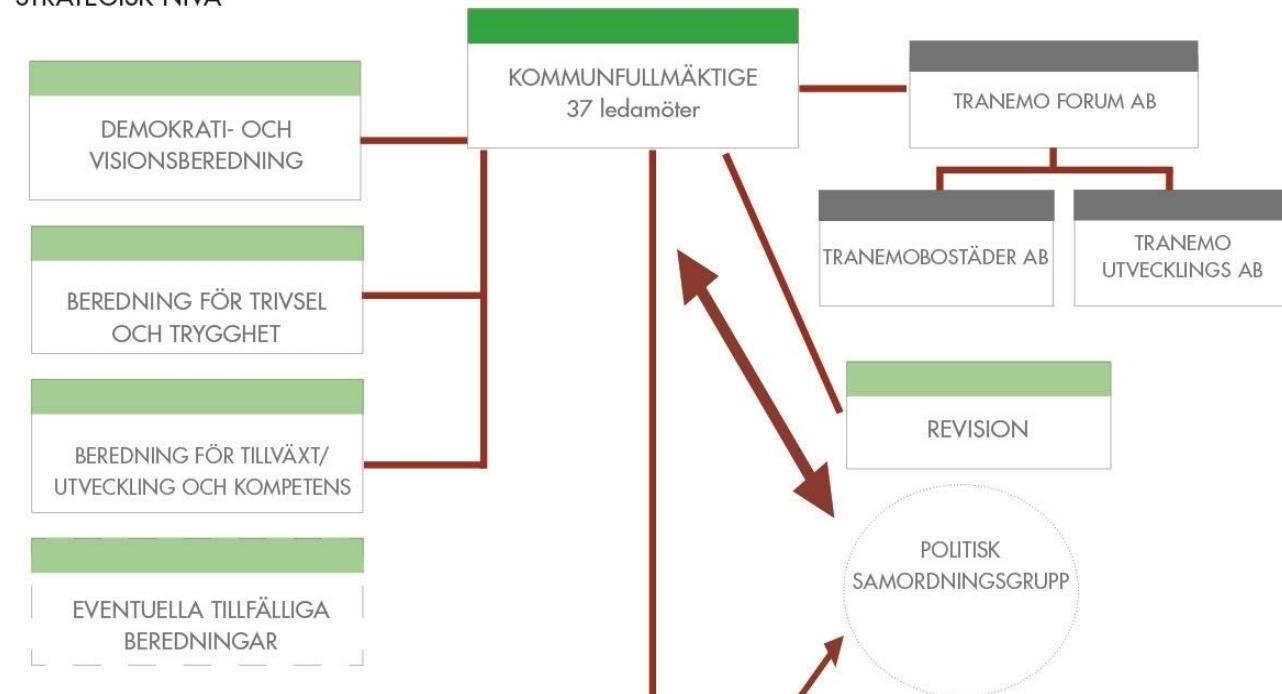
STRATEGISK NIVÅ

KOMMUNFULLMÄKTIGE
37 ledamöter

TRANEMO FORUM AB

TRANEMOBOSTÄDER AB

TRANEMO UTVECKLINGS AB

DEMOKRATI- OCH VISIONSBEREDNING

BEREDNING FÖR TRIVSEL OCH TRYGGHET

BEREDNING FÖR TILLVÄXT/ UTVECKLING OCH KOMPETENS

EVENTUELLA TILLFÄLLIGA BEREDNINGAR

REVISION

POLITISK SAMORDNINGSGRUPP